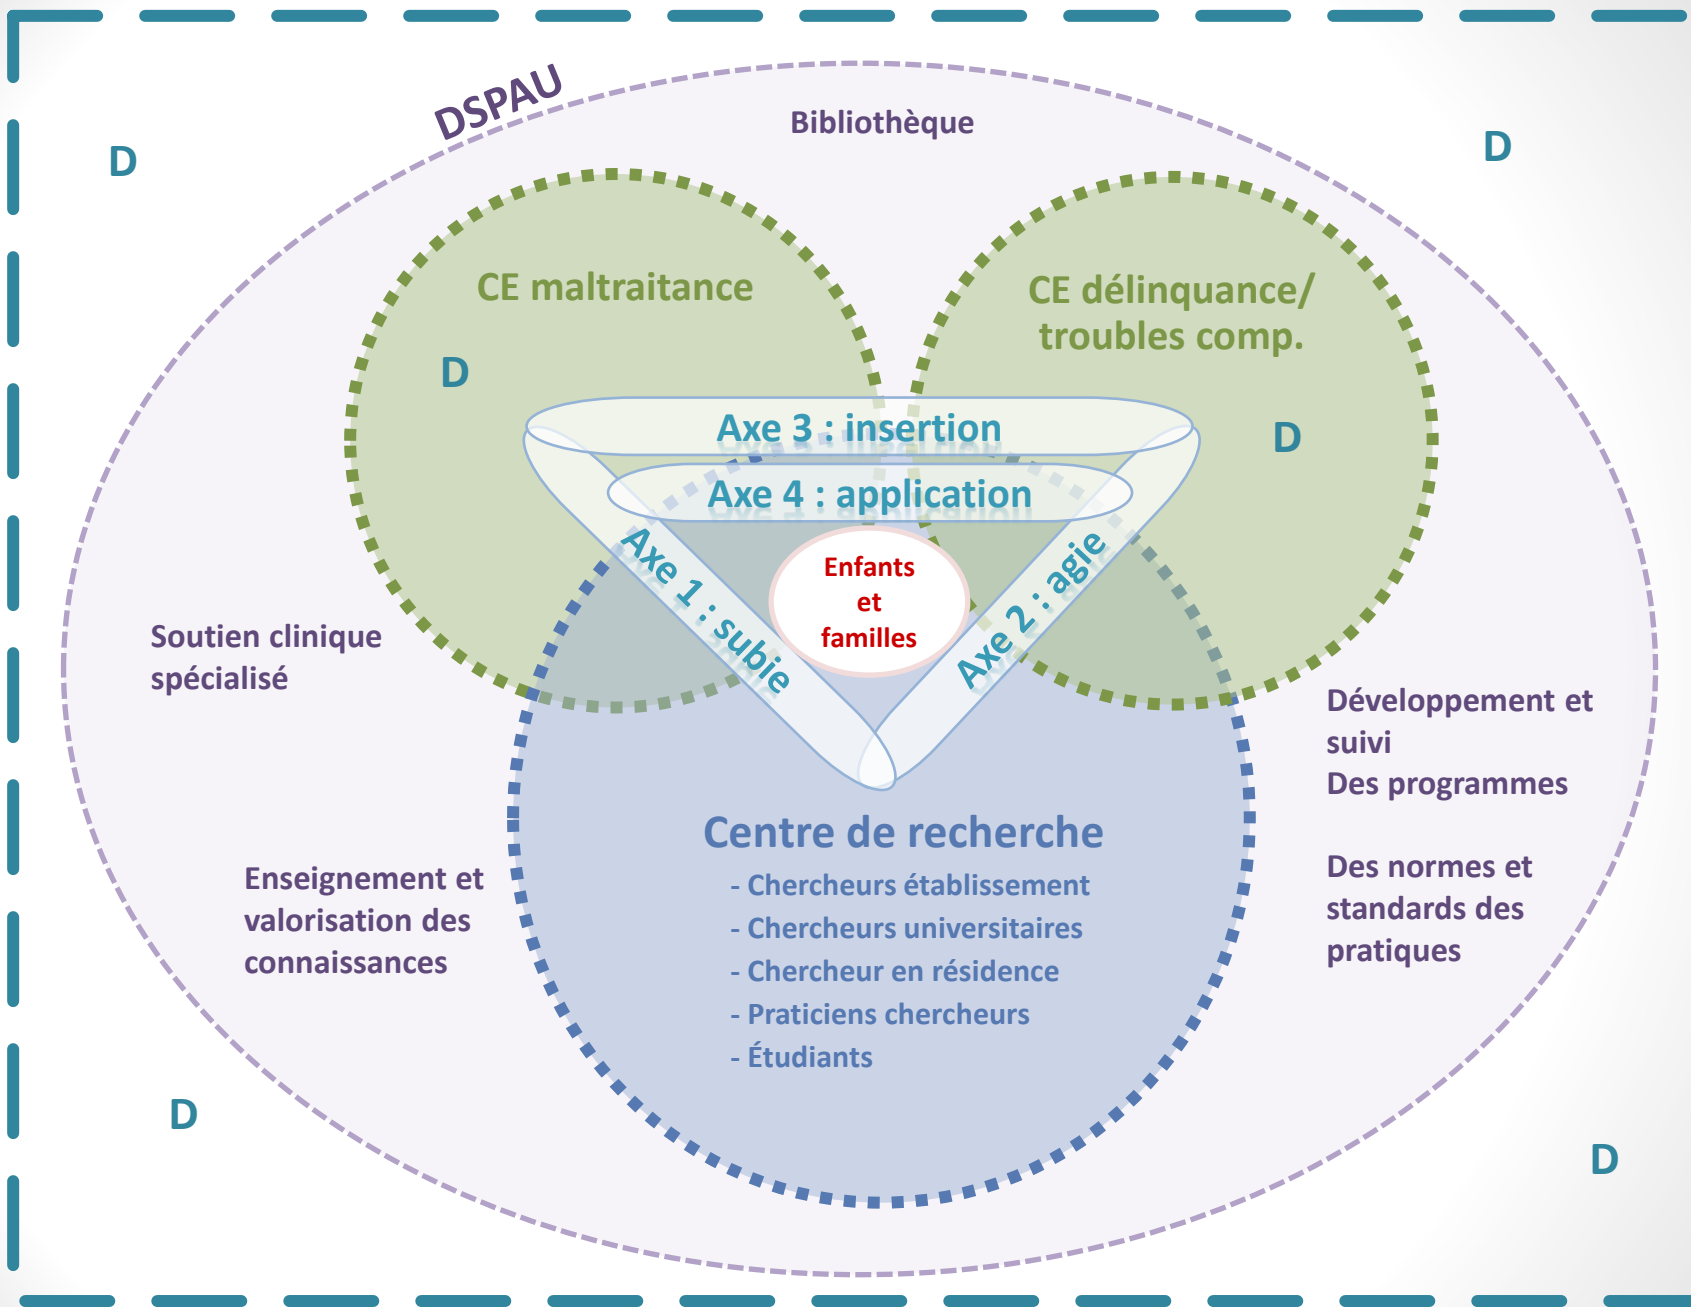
DSPAU

Bibliothèque

D

D

CE maltraitance

CE délinquance/ troubles comp.

D

D

Axe 3 : insertion

Axe 4 : application

Axe 1 : subie

Axe 2 : agie

Enfants et familles

Soutien clinique spécialisé

Développement et suivi Des programmes

Des normes et standards des pratiques

Centre de recherche
- Chercheurs établissement
- Chercheurs universitaires
- Chercheur en résidence
- Praticiens chercheurs
- Étudiants

Enseignement et valorisation des connaissances

D

D